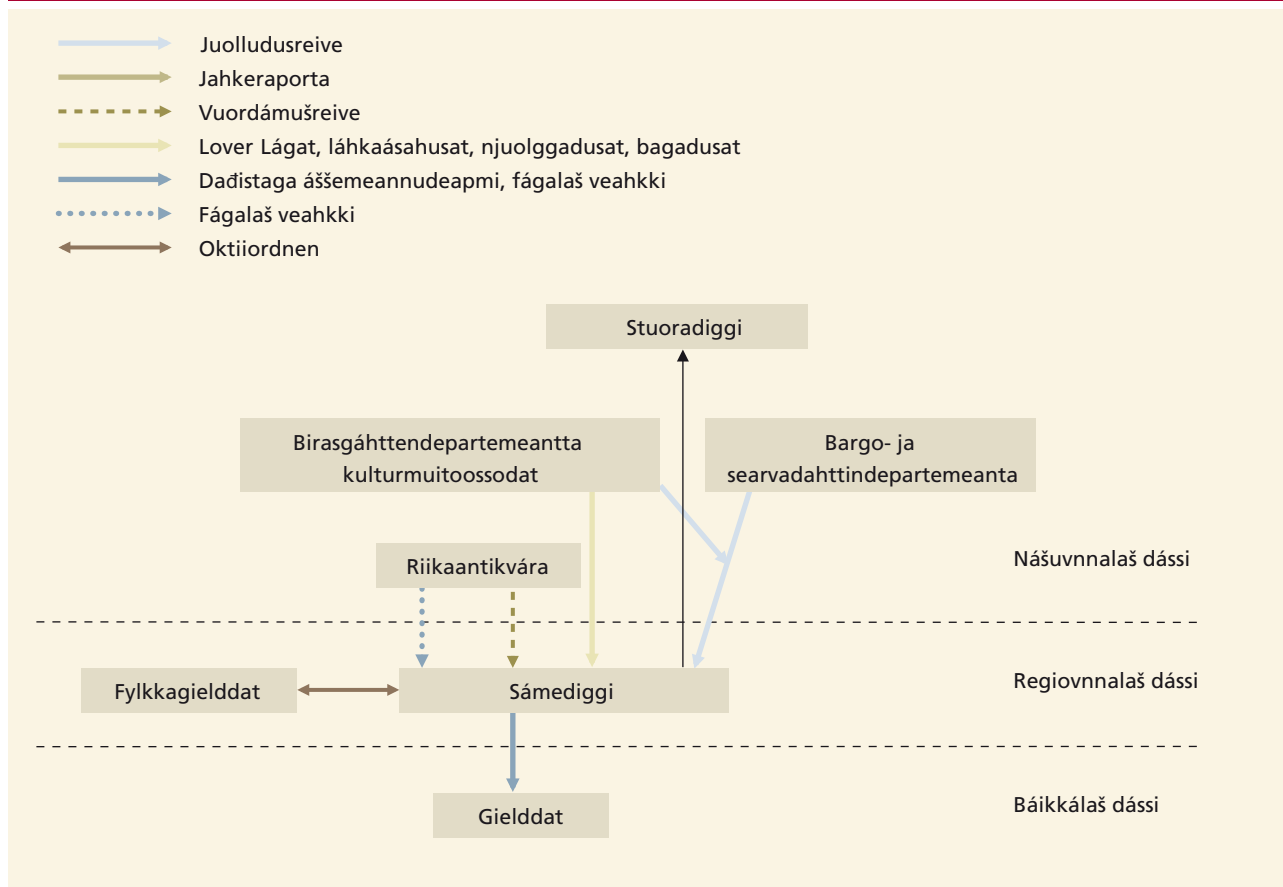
Juolludusreive
Jahkeraporta
Vuordámušreive
Lover Lágat, láhkaásahusat, njuolggadusat, bagadusat
Dađistaga áššemeannudeapmi, fágalaš veahkki
Fágalaš veahkki
Oktiiordnen

Stuoradiggi

Birasgáhttendepartemeantta kulturmuitoossodat

Bargo- ja searvadahttindepartemeanta

Riikaantikvára

Nášuvnnalaš dássi

Fylkkagielddat

Sámediggi

Regiovnnalaš dássi

Gielddat

Báikkálaš dássi